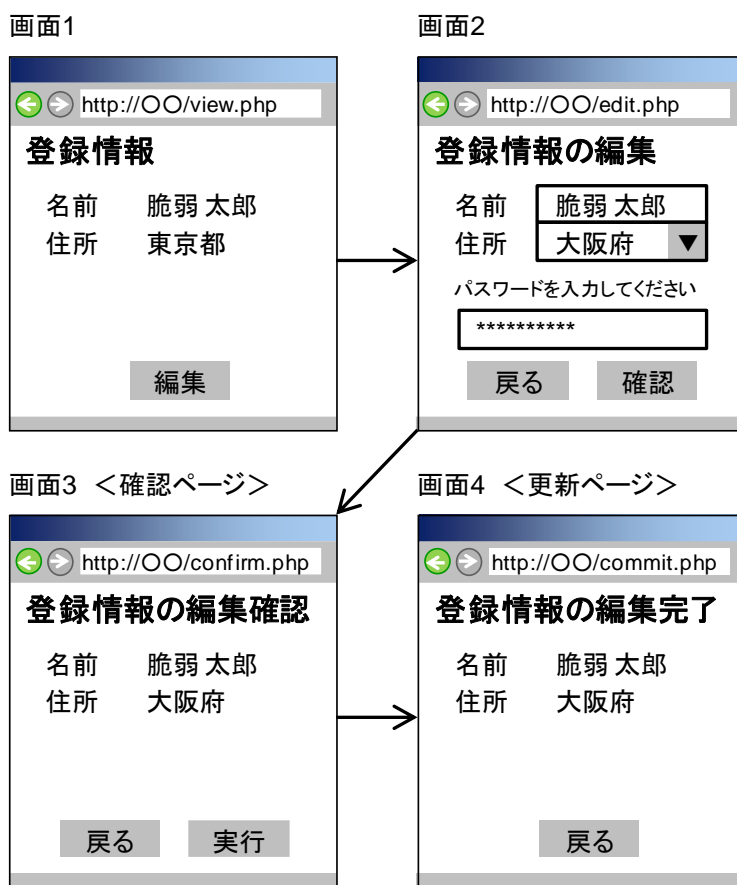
画面1

http://○○/view.php

登録情報

名前　脆弱 太郎
住所　東京都

編集

画面2

http://○○/edit.php

登録情報の編集

名前　脆弱 太郎
住所　大阪府 ▼

パスワードを入力してください

**********

戻る　確認

画面3 ＜確認ページ＞

http://○○/confirm.php

登録情報の編集確認

名前　脆弱 太郎
住所　大阪府

戻る　実行

画面4 ＜更新ページ＞

http://○○/commit.php

登録情報の編集完了

名前　脆弱 太郎
住所　大阪府

戻る